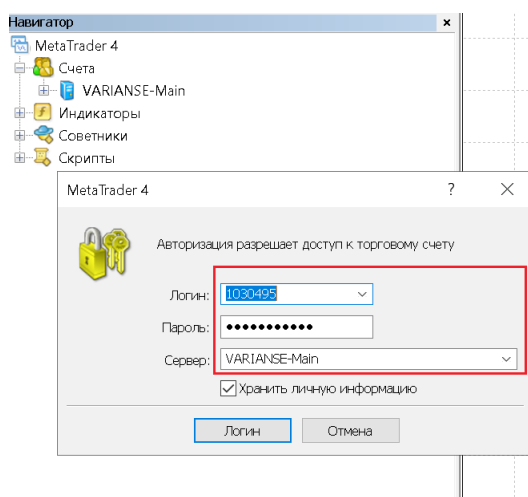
Навигатор ×

MetaTrader 4
Счета
VARIANSE-Main
Индикаторы
Советники
Скрипты

MetaTrader 4 ? ×

Авторизация разрешает доступ к торговому счету

Логин: 1030495

Пароль: ●●●●●●●●●●●

Сервер: VARIANSE-Main

Хранить личную информацию

Логин Отмена